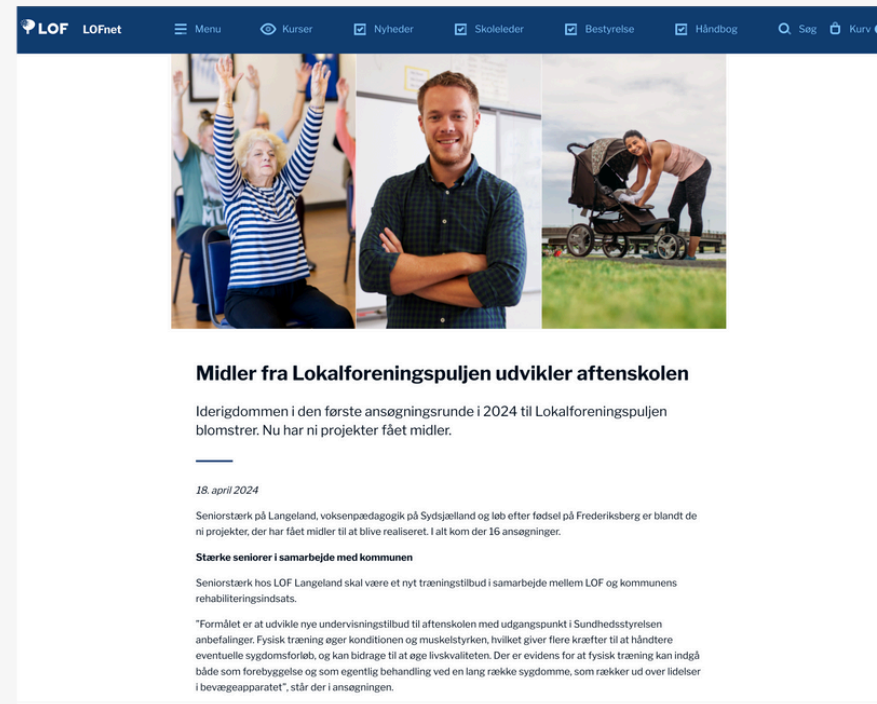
LOF LOFnet Menu Kurser Nyheder Skoleleder Bestyrelse Håndbog Søg Kurv

Midler fra Lokalforeningspuljen udvikler aftenskolen

Iderigdommen i den første ansøgningsrunde i 2024 til Lokalforeningspuljen blomstrer. Nu har ni projekter fået midler.

18. april 2024

Seniorstærk på Langeland, voksenpædagogik på Sydsjælland og løb efter fødsel på Frederiksberg er blandt de ni projekter, der har fået midler til at blive realiseret. I alt kom der 16 ansøgninger.

Stærke seniorer i samarbejde med kommunen

Seniorstærk hos LOF Langeland skal være et nyt træningstilbud i samarbejde mellem LOF og kommunens rehabiliteringsindsats.

"Formålet er at udvikle nye undervisningstilbud til aftenskolen med udgangspunkt i Sundhedsstyrelsen anbefalinger. Fysisk træning øger konditionen og muskelstyrken, hvilket giver flere kræfter til at håndtere eventuelle sygdomsforløb, og kan bidrage til at øge livskvaliteten. Der er evidens for at fysisk træning kan indgå både som forebyggelse og som egentlig behandling ved en lang række sygdomme, som rækker ud over lidelser i bevægeapparatet", står der i ansøgningen.